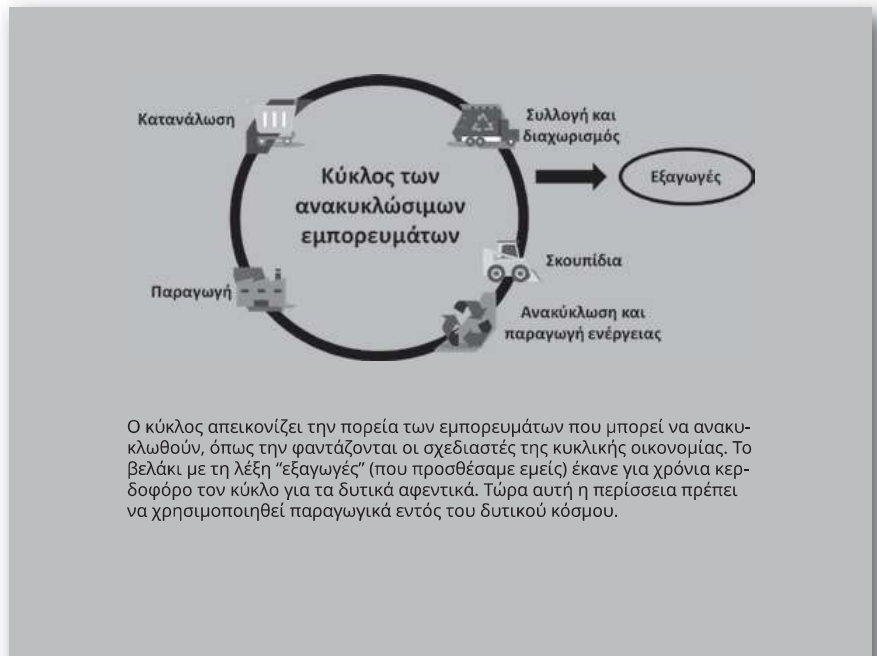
Κατανάλωση

Συλλογή και διαχωρισμός

Κύκλος των ανακυκλώσιμων εμπορευμάτων

Εξαγωγές

Σκουπίδια

Παραγωγή

Ανακύκλωση και παραγωγή ενέργειας

Ο κύκλος απεικονίζει την πορεία των εμπορευμάτων που μπορεί να ανακυκλωθούν, όπως την φαντάζονται οι σχεδιαστές της κυκλικής οικονομίας. Το βελάκι με τη λέξη "εξαγωγές" (που προσθέσαμε εμείς) έκανε για χρόνια κερδοφόρο τον κύκλο για τα δυτικά αφεντικά. Τώρα αυτή η περίσσεια πρέπει να χρησιμοποιηθεί παραγωγικά εντός του δυτικού κόσμου.